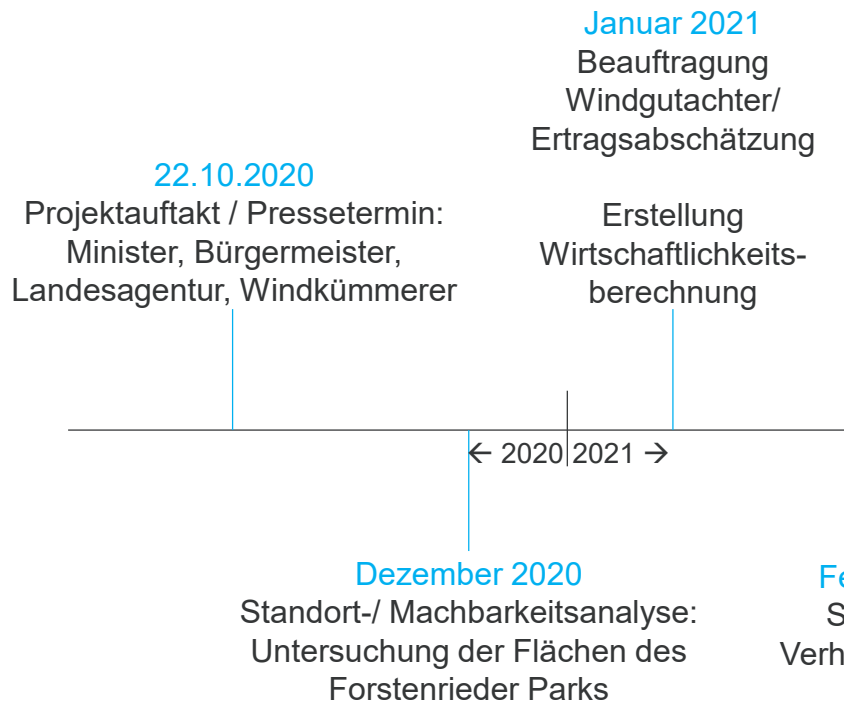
Januar 2021
Beauftragung Windgutachter/ Ertragsabschätzung

Erstellung Wirtschaftlichkeitsberechnung

22.10.2020
Projektauftakt / Pressetermin: Minister, Bürgermeister, Landesagentur, Windkümmerer

← 2020 | 2021 →

Dezember 2020
Standort-/ Machbarkeitsanalyse: Untersuchung der Flächen des Forstenrieder Parks

Fe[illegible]
S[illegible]
Verh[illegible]